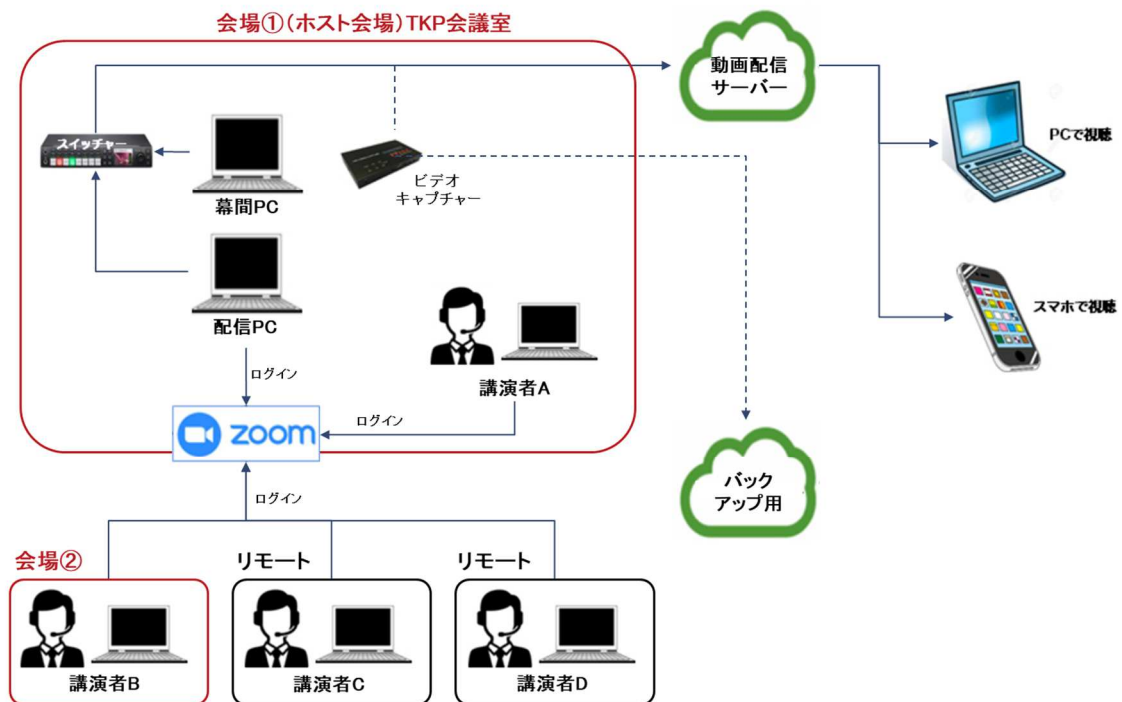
会場①（ホスト会場）TKP会議室

動画配信
サーバー

スイッチャー

幕間PC

ビデオ
キャプチャー

PCで視聴

スマホで視聴

配信PC

ログイン

講演者A

ログイン

zoom

バック
アップ用

ログイン

会場②

リモート

リモート

講演者B

講演者C

講演者D